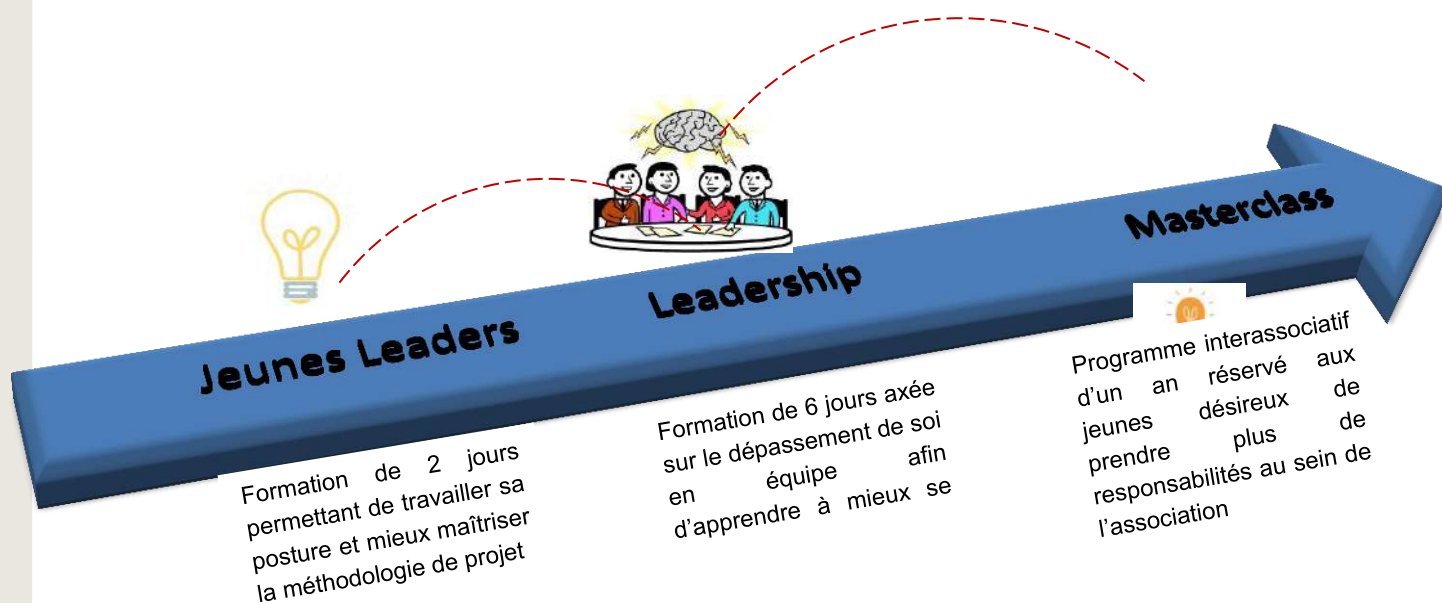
Jeunes Leaders

Formation de 2 jours permettant de travailler sa posture et mieux maîtriser la méthodologie de projet

Leadership

Formation de 6 jours axée sur le dépassement de soi en équipe afin d'apprendre à mieux se

Masterclass

Programme interassociatif d'un an réservé aux jeunes désireux de prendre plus de responsabilités au sein de l'association